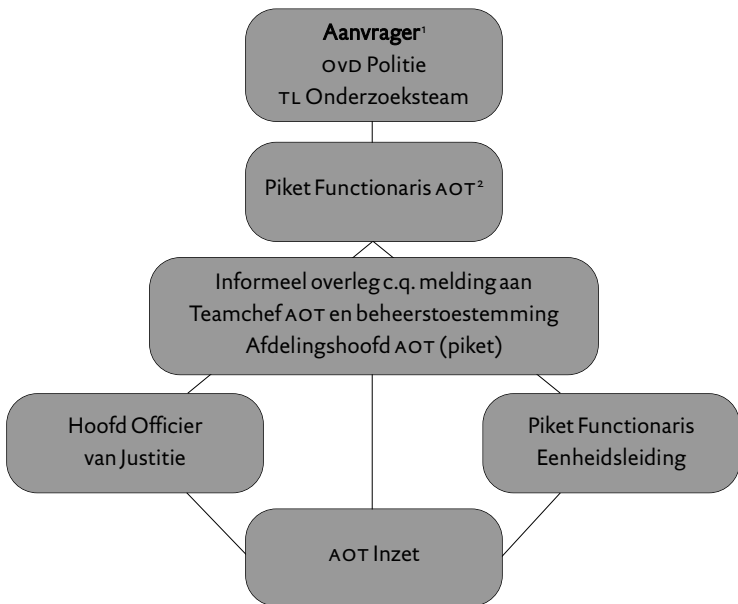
Aanvrager$^1$
OVD Politie
TL Onderzoeksteam

Piket Functionaris AOT$^2$

Informeel overleg c.q. melding aan Teamchef AOT en beheerstoestemming Afdelingshoofd AOT (piket)

Hoofd Officier van Justitie

Piket Functionaris Eenheidsleiding

AOT Inzet